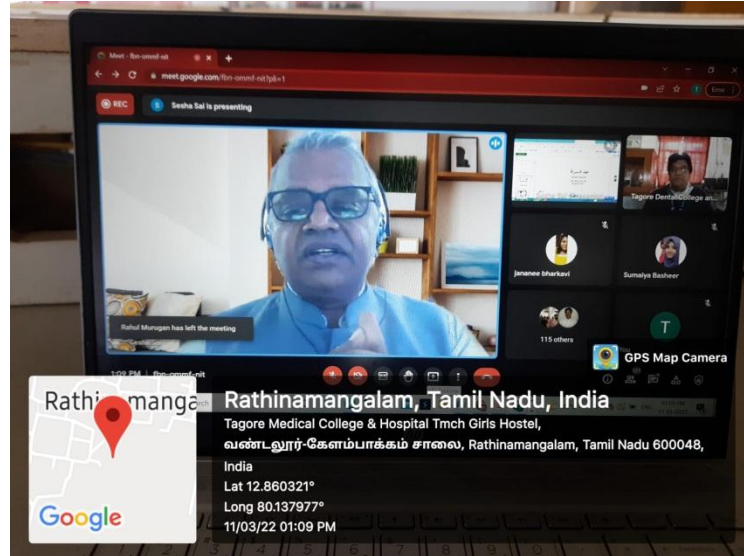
Meet - fbn-ommf-nit

meet.google.com/fbn-ommf-nit?pli=1

REC

Sesha Sai is presenting

Tagore Dental College an

Jananee bharkavi

Sumaiya Basheer

115 others

T

Rahul Murugan has left the meeting

1:09 PM | fbn-ommf-nit

GPS Map Camera

Rathi mangа

Google

Rathinamangalam, Tamil Nadu, India

Tagore Medical College & Hospital Tmch Girls Hostel, வண்டலூர்-கேளம்பாக்கம் சாலை, Rathinamangalam, Tamil Nadu 600048, India

Lat 12.860321°

Long 80.137977°

11/03/22 01:09 PM